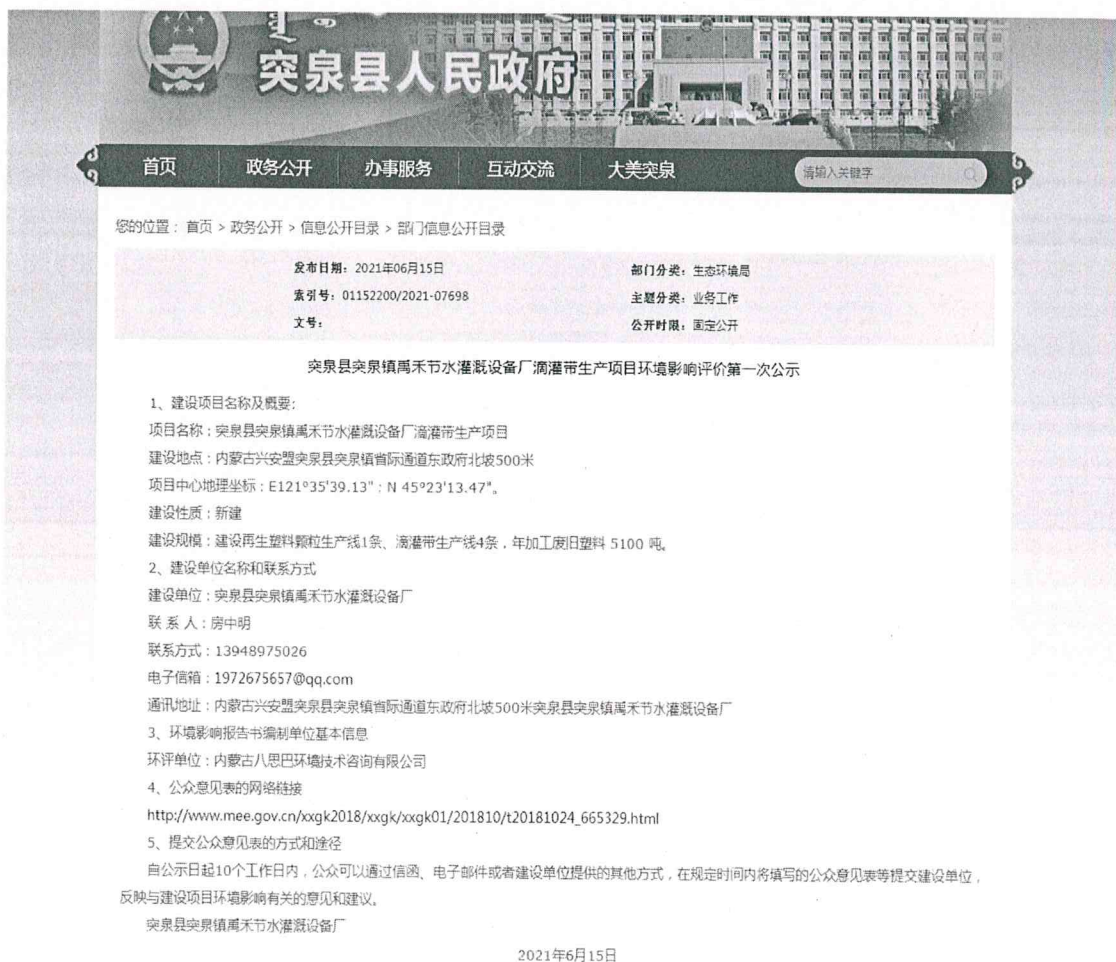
突泉县人民政府

首页 政务公开 办事服务 互动交流 大美突泉 请输入关键字

您的位置：首页 > 政务公开 > 信息公开目录 > 部门信息公开目录

发布日期：2021年06月15日
部门分类：生态环境局
索引号：01152200/2021-07698
主题分类：业务工作
文号：
公开时限：固定公开

突泉县突泉镇禹禾节水灌溉设备厂滴灌带生产项目环境影响评价第一次公示

1、建设项目名称及概要：

项目名称：突泉县突泉镇禹禾节水灌溉设备厂滴灌带生产项目

建设地点：内蒙古兴安盟突泉县突泉镇省际通道东政府北坡500米

项目中心地理坐标：E121°35'39.13"；N 45°23'13.47"。

建设性质：新建

建设规模：建设再生塑料颗粒生产线1条、滴灌带生产线4条，年加工废旧塑料 5100 吨。

2、建设单位名称和联系方式

建设单位：突泉县突泉镇禹禾节水灌溉设备厂

联 系 人：房中明

联系方式：13948975026

电子信箱：1972675657@qq.com

通讯地址：内蒙古兴安盟突泉县突泉镇省际通道东政府北坡500米突泉县突泉镇禹禾节水灌溉设备厂

3、环境影响报告书编制单位基本信息

环评单位：内蒙古八思巴环境技术咨询有限公司

4、公众意见表的网络链接

http://www.mee.gov.cn/xxgk2018/xxgk/xxgk01/201810/t20181024_665329.html

5、提交公众意见表的方式和途径

自公示日起10个工作日内，公众可以通过信函、电子邮件或者建设单位提供的其他方式，在规定时间内将填写的公众意见表等提交建设单位，反映与建设项目环境影响有关的意见和建议。

突泉县突泉镇禹禾节水灌溉设备厂

2021年6月15日